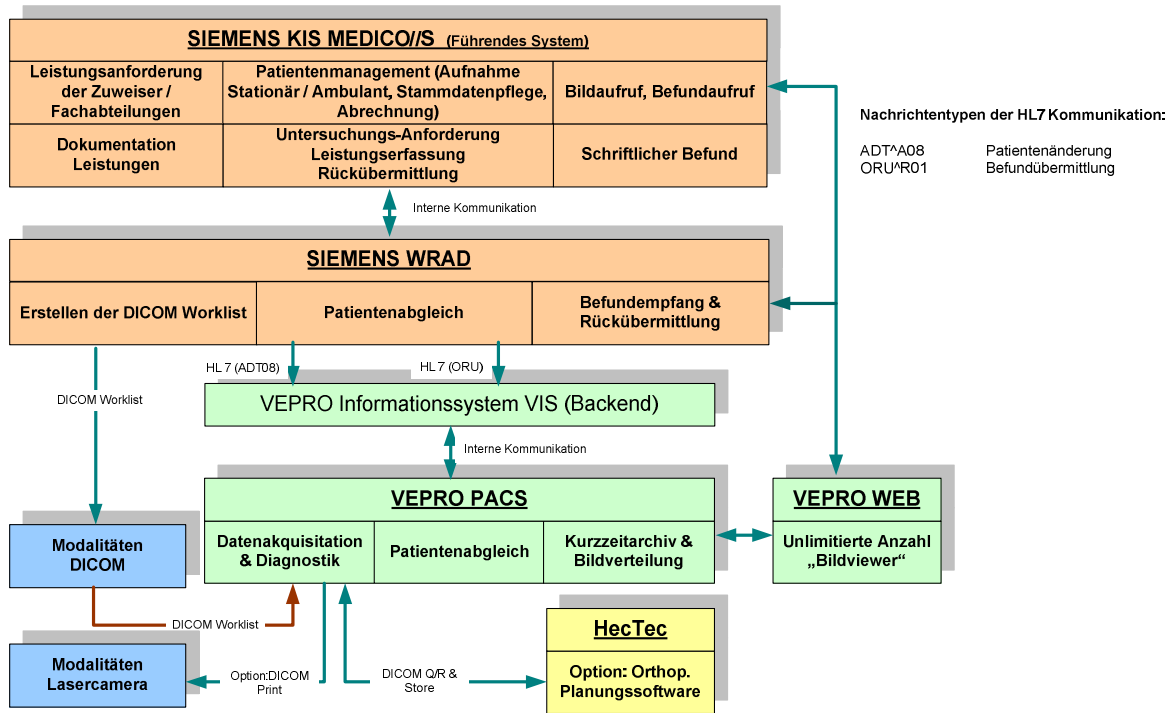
SIEMENS KIS MEDICO//S (Führendes System)

Leistungsanforderung der Zuweiser / Fachabteilungen

Patientenmanagement (Aufnahme Stationär / Ambulant, Stammdatenpflege, Abrechnung)

Bildaufruf, Befundaufruf

Dokumentation Leistungen

Untersuchungs-Anforderung Leistungserfassung Rückübermittlung

Schriftlicher Befund

Nachrichtentypen der HL7 Kommunikation:

| ADT^A08 | Patientenänderung |
|---|---|
| ORU^R01 | Befundübermittlung |

Interne Kommunikation

SIEMENS WRAD

Erstellen der DICOM Worklist

Patientenabgleich

Befundempfang & Rückübermittlung

HL 7 (ADT08)

HL 7 (ORU)

DICOM Worklist

VEPRO Informationssystem VIS (Backend)

Interne Kommunikation

VEPRO PACS

Datenakquisitation & Diagnostik

Patientenabgleich

Kurzzeitarchiv & Bildverteilung

VEPRO WEB

Unlimitierte Anzahl „Bildviewer"

Modalitäten DICOM

DICOM Worklist

HecTec

Option: Orthop. Planungssoftware

Modalitäten Lasercamera

Option:DICOM Print

DICOM Q/R & Store